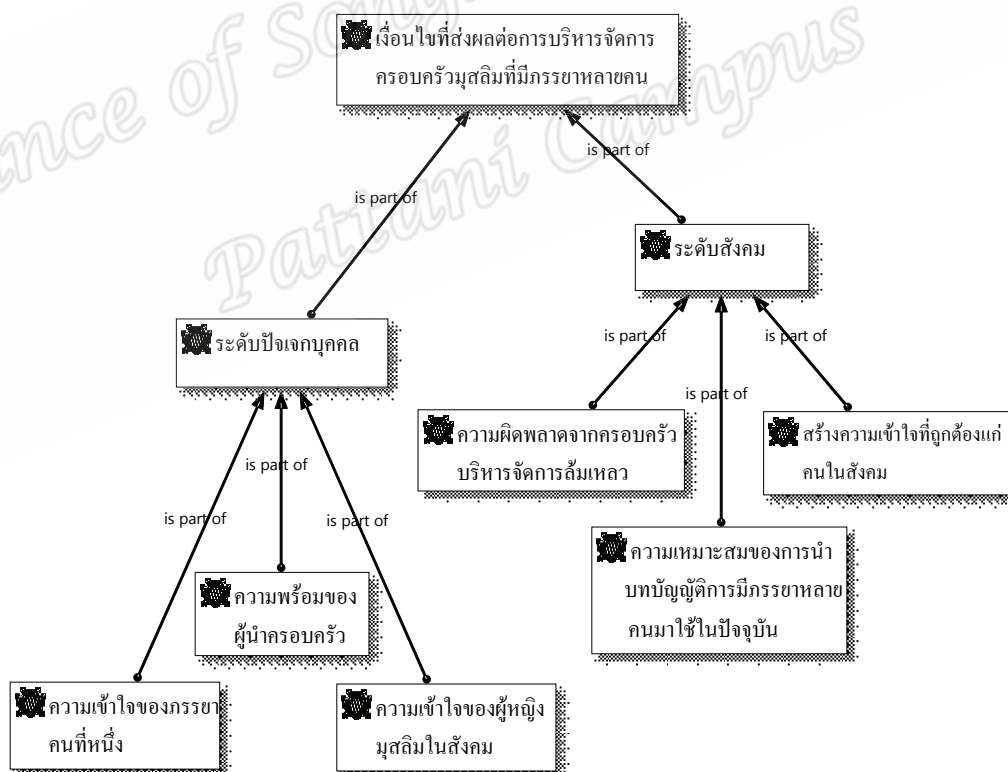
เงื่อนไขที่ส่งผลต่อการบริหารจัดการครอบครัวมุสลิมที่มีภรรยาหลายคน

is part of

is part of

ระดับสังคม

ระดับปัจเจกบุคคล

is part of

is part of

is part of

ความผิดพลาดจากครอบครัวบริหารจัดการล้มเหลว

สร้างความเข้าใจที่ถูกต้องแก่คนในสังคม

is part of

is part of

is part of

ความเหมาะสมของการนำบทบัญญัติการมีภรรยาหลายคนมาใช้ในปัจจุบัน

ความพร้อมของผู้นำครอบครัว

ความเข้าใจของภรรยาคนที่หนึ่ง

ความเข้าใจของผู้หญิงมุสลิมในสังคม

ince of Songkla University Pattani Campus